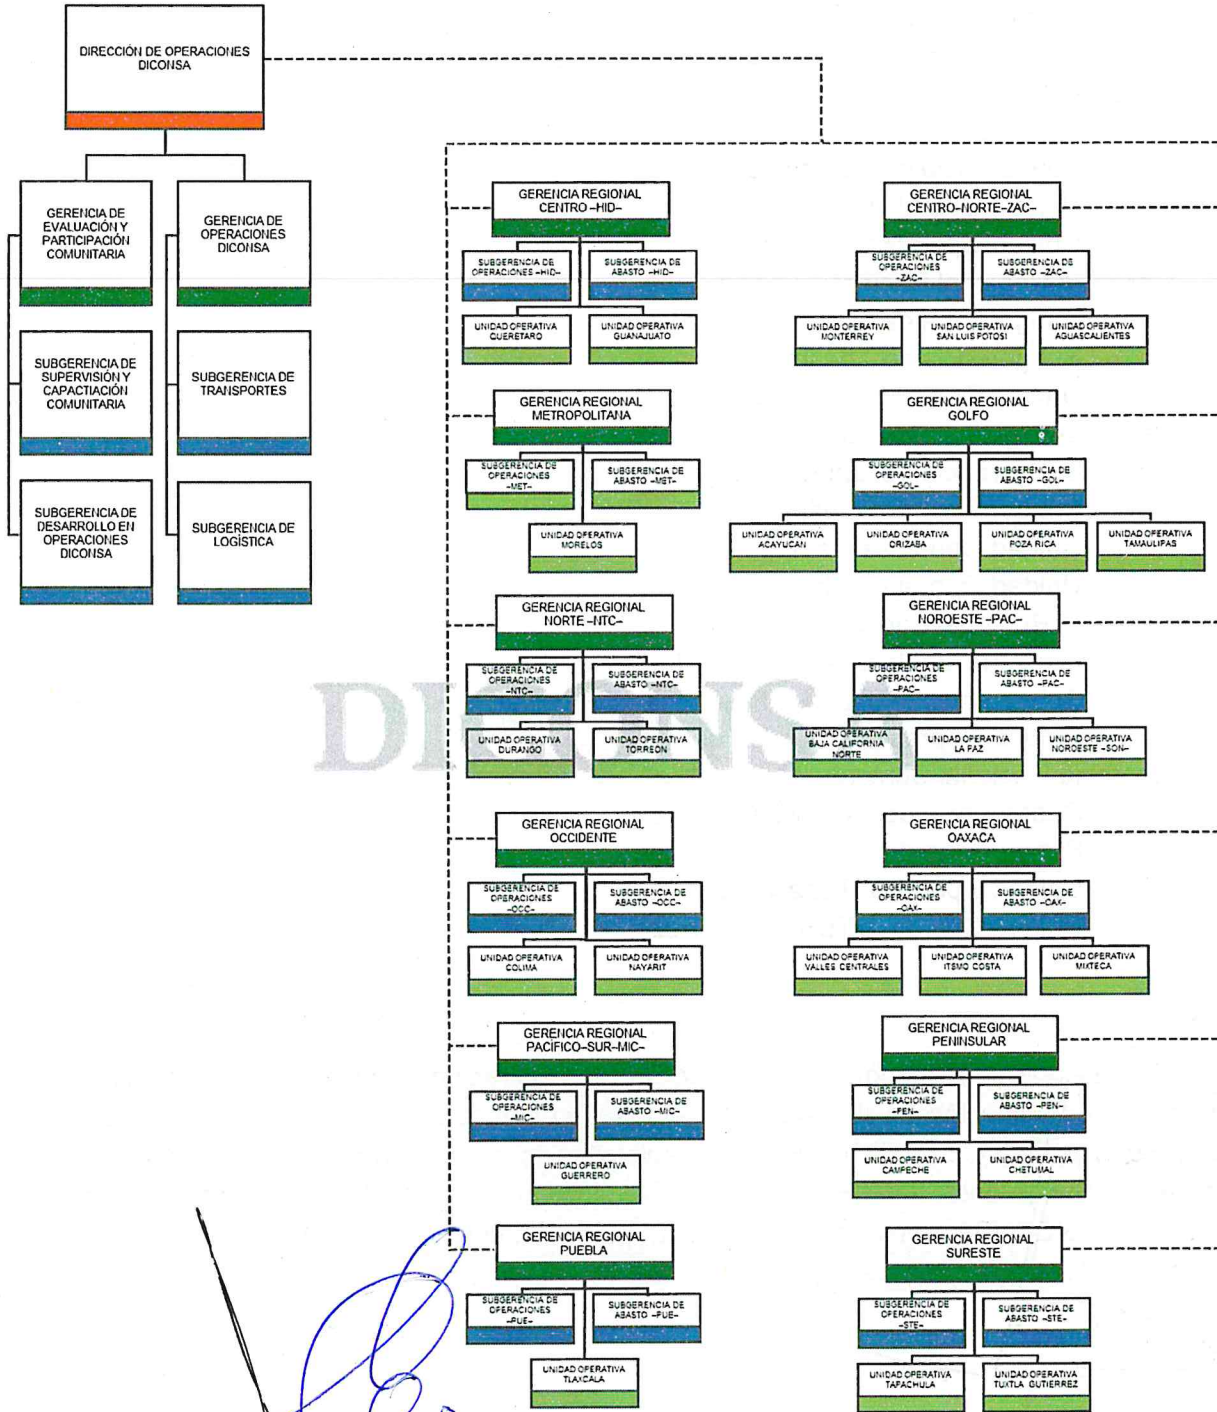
DIRECCIÓN DE OPERACIONES DICONSA

GERENCIA DE EVALUACIÓN Y PARTICIPACIÓN COMUNITARIA

SUBGERENCIA DE SUPERVISIÓN Y CAPACITACIÓN COMUNITARIA

SUBGERENCIA DE DESARROLLO EN OPERACIONES DICONSA

GERENCIA DE OPERACIONES DICONSA

SUBGERENCIA DE TRANSPORTES

SUBGERENCIA DE LOGÍSTICA

GERENCIA REGIONAL CENTRO –HID–

SUBGERENCIA DE OPERACIONES –HID–

SUBGERENCIA DE ABASTO –HID–

UNIDAD OPERATIVA QUERETARO

UNIDAD OPERATIVA GUANAJUATO

GERENCIA REGIONAL METROPOLITANA

SUBGERENCIA DE OPERACIONES –MET–

SUBGERENCIA DE ABASTO –MET–

UNIDAD OPERATIVA MORELOS

GERENCIA REGIONAL NORTE –NTC–

SUBGERENCIA DE OPERACIONES –NTC–

SUBGERENCIA DE ABASTO –NTC–

UNIDAD OPERATIVA DURANGO

UNIDAD OPERATIVA TORREON

GERENCIA REGIONAL OCCIDENTE

SUBGERENCIA DE OPERACIONES –OCC–

SUBGERENCIA DE ABASTO –OCC–

UNIDAD OPERATIVA COLIMA

UNIDAD OPERATIVA NAYARIT

GERENCIA REGIONAL PACIFICO–SUR–MIC–

SUBGERENCIA DE OPERACIONES –MIC–

SUBGERENCIA DE ABASTO –MIC–

UNIDAD OPERATIVA GUERRERO

GERENCIA REGIONAL PUEBLA

SUBGERENCIA DE OPERACIONES –PUE–

SUBGERENCIA DE ABASTO –PUE–

UNIDAD OPERATIVA TLAXCALA

GERENCIA REGIONAL CENTRO–NORTE–ZAC–

SUBGERENCIA DE OPERACIONES –ZAC–

SUBGERENCIA DE ABASTO –ZAC–

UNIDAD OPERATIVA MONTERREY

UNIDAD OPERATIVA SAN LUIS POTOSI

UNIDAD OPERATIVA AGUASCALIENTES

GERENCIA REGIONAL GOLFO

SUBGERENCIA DE OPERACIONES –GOL–

SUBGERENCIA DE ABASTO –GOL–

UNIDAD OPERATIVA ACAYUCAN

UNIDAD OPERATIVA ORIZABA

UNIDAD OPERATIVA POZA RICA

UNIDAD OPERATIVA TAMAULIPAS

GERENCIA REGIONAL NOROESTE –PAC–

SUBGERENCIA DE OPERACIONES –PAC–

SUBGERENCIA DE ABASTO –PAC–

UNIDAD OPERATIVA BAJA CALIFORNIA NORTE

UNIDAD OPERATIVA LA PAZ

UNIDAD OPERATIVA NOROESTE –SON–

GERENCIA REGIONAL OAXACA

SUBGERENCIA DE OPERACIONES –OAX–

SUBGERENCIA DE ABASTO –OAX–

UNIDAD OPERATIVA VALLES CENTRALES

UNIDAD OPERATIVA ITSMO COSTA

UNIDAD OPERATIVA MIXTECA

GERENCIA REGIONAL PENINSULAR

SUBGERENCIA DE OPERACIONES –PEN–

SUBGERENCIA DE ABASTO –PEN–

UNIDAD OPERATIVA CAMPECHE

UNIDAD OPERATIVA CHETUMAL

GERENCIA REGIONAL SURESTE

SUBGERENCIA DE OPERACIONES –STE–

SUBGERENCIA DE ABASTO –STE–

UNIDAD OPERATIVA TAPACHULA

UNIDAD OPERATIVA TUXTLA GUTIERREZ

DICONSA